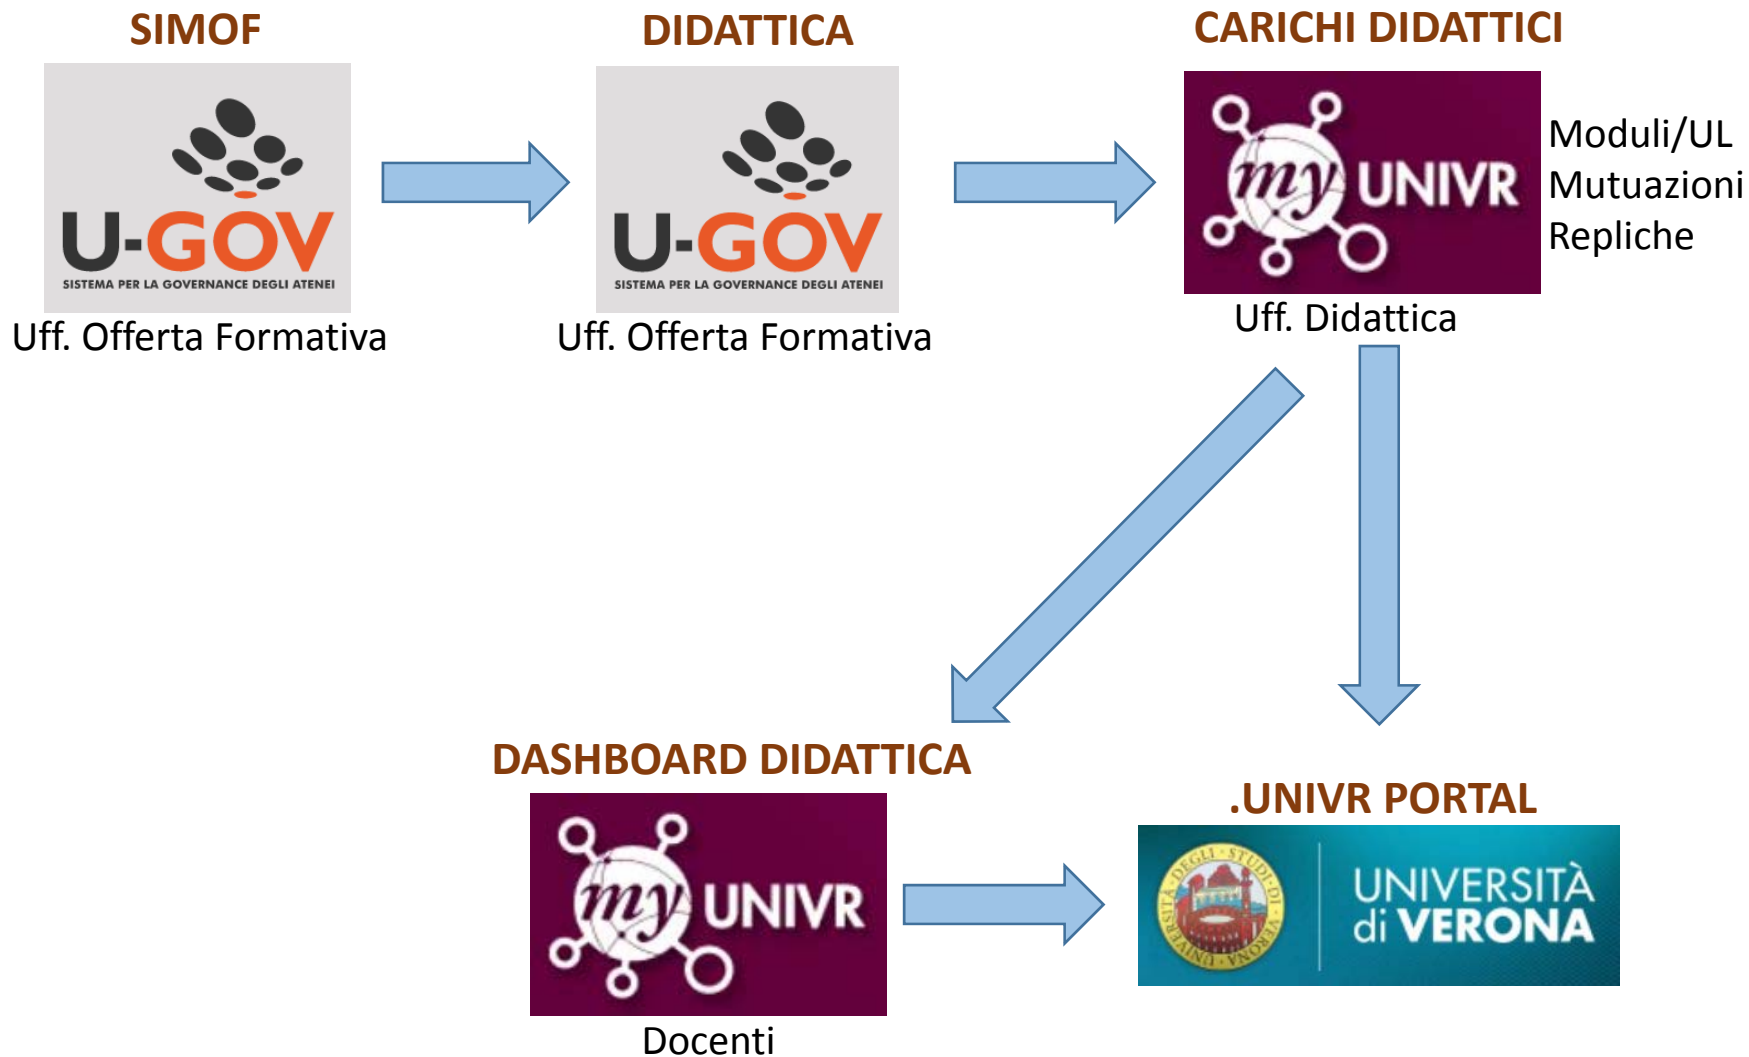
SIMOF

U-GOV
SISTEMA PER LA GOVERNANCE DEGLI ATENEI

Uff. Offerta Formativa

DIDATTICA

U-GOV
SISTEMA PER LA GOVERNANCE DEGLI ATENEI

Uff. Offerta Formativa

CARICHI DIDATTICI

my UNIVR

Uff. Didattica

Moduli/UL
Mutuazioni
Repliche

DASHBOARD DIDATTICA

my UNIVR

Docenti

.UNIVR PORTAL

UNIVERSITÀ di VERONA